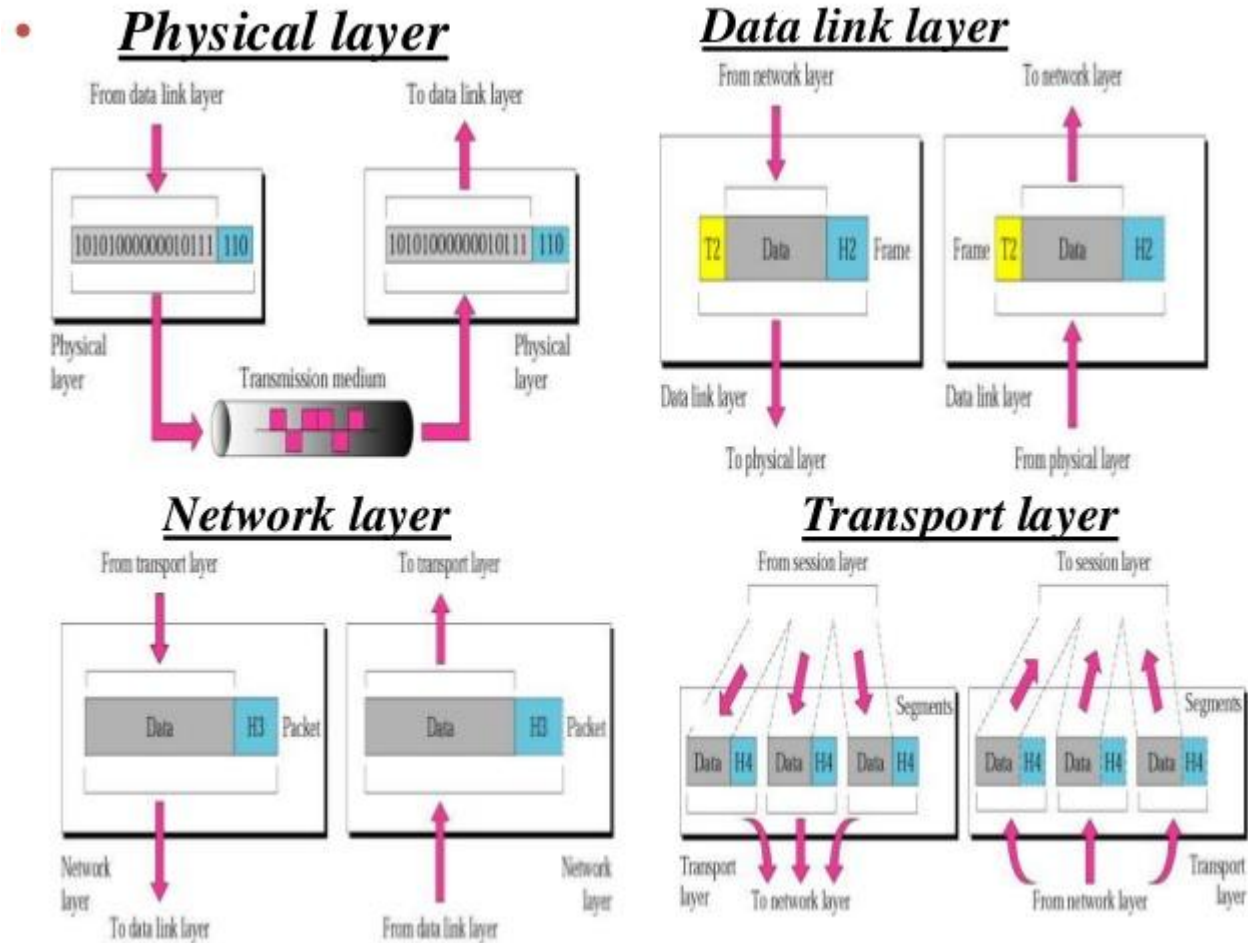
• Physical layer

From data link layer

To data link layer

10101000000010111 110

10101000000010111 110

Physical layer

Transmission medium

Physical layer

Data link layer

From network layer

To network layer

T2 Data H2 Frame

Frame T2 Data H2

Data link layer

To physical layer

Data link layer

From physical layer

Network layer

From transport layer

To transport layer

Data H3 Packet

Data H3 Packet

Network layer

To data link layer

From data link layer

Network layer

Transport layer

From session layer

To session layer

Segments

Data H4 Data H4 Data H4

Segments

Data H4 Data H4 Data H4

Transport layer

To network layer

From network layer

Transport layer